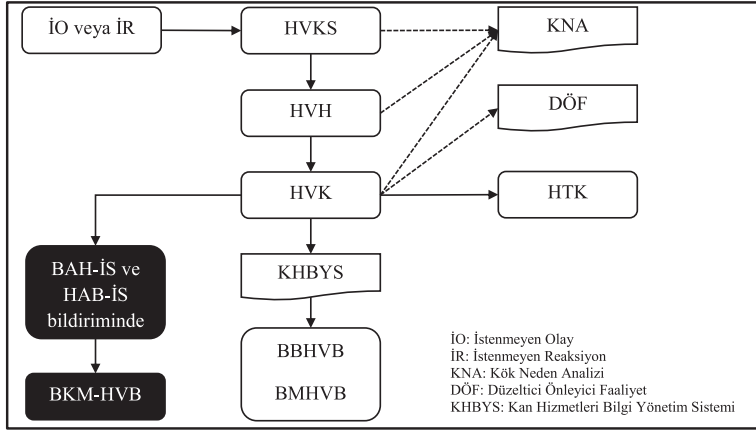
İO veya İR

HVKS

KNA

HVH

DÖF

HVK

HTK

BAH-İS ve HAB-İS bildiriminde

KHBYS

BKM-HVB

BBHVB

BMHVB

İO: İstenmeyen Olay
İR: İstenmeyen Reaksiyon
KNA: Kök Neden Analizi
DÖF: Düzeltici Önleyici Faaliyet
KHBYS: Kan Hizmetleri Bilgi Yönetim Sistemi